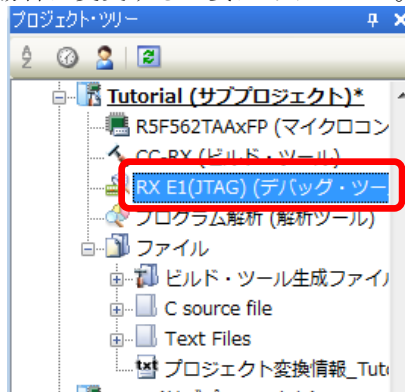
プロジェクト・ツリー

Tutorial (サブプロジェクト)*

R5F562TAAxFP (マイクロコン

CC-RX (ビルド・ツール)

RX E1(JTAG) (デバッグ・ツー

プログラム解析 (解析ツール)

ファイル

ビルド・ツール生成ファイ

C source file

Text Files

プロジェクト変換情報_Tuto